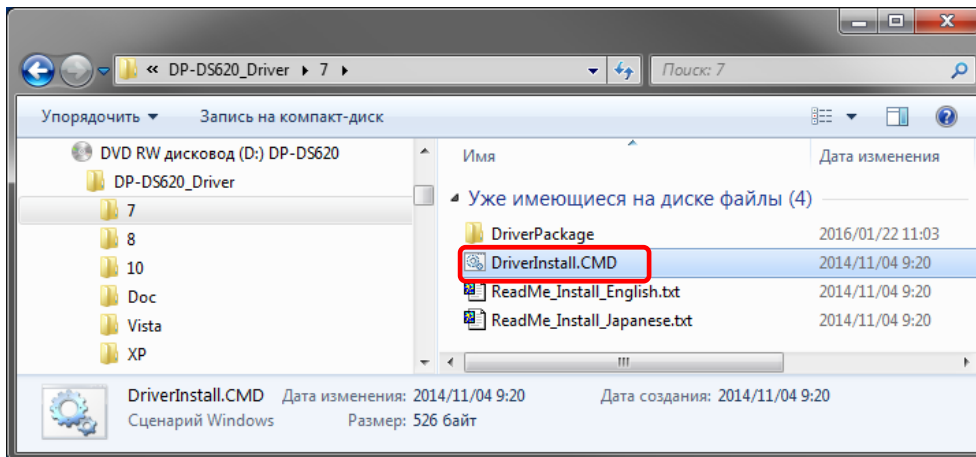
« DP-DS620_Driver ▸ 7 ▸

Поиск: 7

Упорядочить ▾ Запись на компакт-диск

DVD RW дисковод (D:) DP-DS620
DP-DS620_Driver
7
8
10
Doc
Vista
XP

| Имя | Дата изменения |
|---|---|
| Уже имеющиеся на диске файлы (4) | |
| DriverPackage | 2016/01/22 11:03 |
| DriverInstall.CMD | 2014/11/04 9:20 |
| ReadMe_Install_English.txt | 2014/11/04 9:20 |
| ReadMe_Install_Japanese.txt | 2014/11/04 9:20 |

DriverInstall.CMD Дата изменения: 2014/11/04 9:20 Дата создания: 2014/11/04 9:20
Сценарий Windows Размер: 526 байт